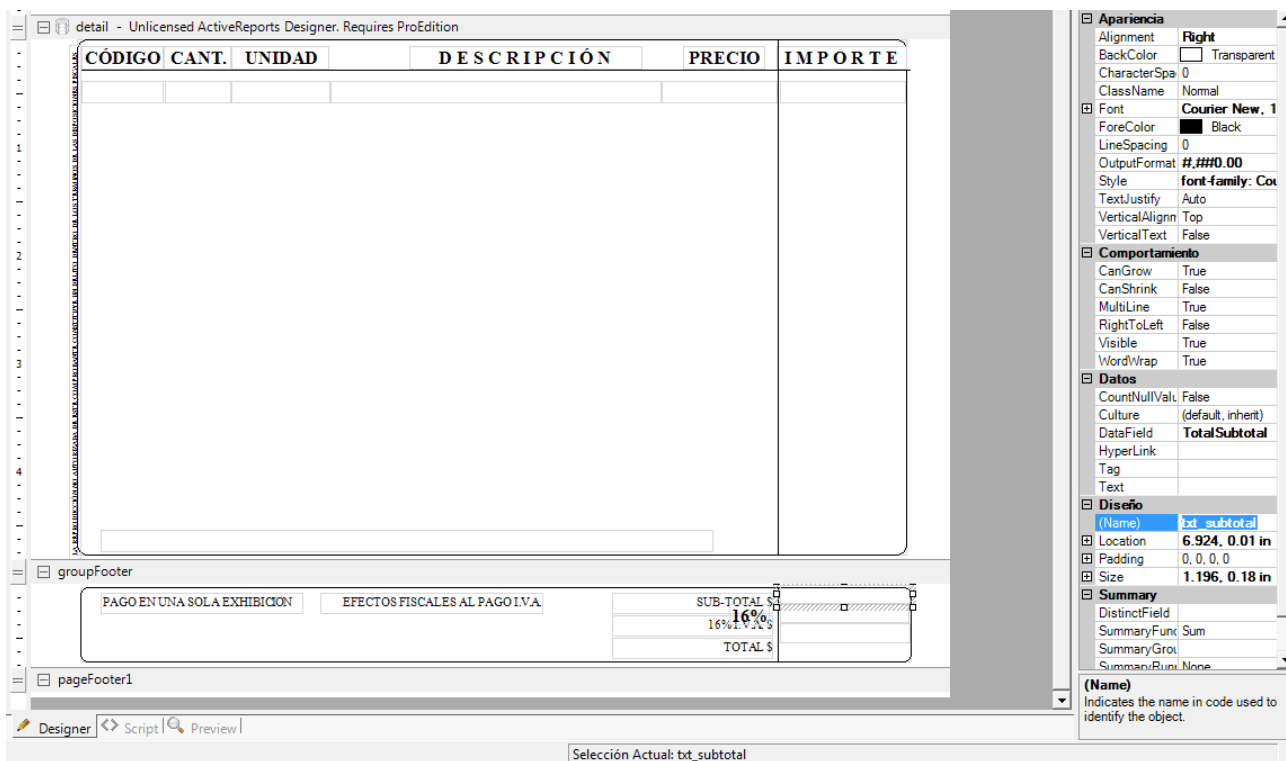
detail - Unlicensed ActiveReports Designer. Requires ProEdition

| CÓDIGO | CANT. | UNIDAD | D E S C R I P C I Ó N | PRECIO | I M P O R T E |
|---|---|---|---|---|---|

1
2
3
4

groupFooter

PAGO EN UNA SOLA EXHIBICION
EFECTOS FISCALES AL PAGO I.V.A.
SUB-TOTAL $
16% I.V.A. $
16%
TOTAL $

pageFooter1

Designer Script Preview

Selección Actual: txt_subtotal

| Apariencia | |
|---|---|
| Alignment | Right |
| BackColor | Transparent |
| CharacterSpa | 0 |
| ClassName | Normal |
| Font | Courier New, 1 |
| ForeColor | Black |
| LineSpacing | 0 |
| OutputFormat | #,##0.00 |
| Style | font-family: Cou |
| TextJustify | Auto |
| VerticalAlignm | Top |
| VerticalText | False |
| Comportamiento | |
| CanGrow | True |
| CanShrink | False |
| MultiLine | True |
| RightToLeft | False |
| Visible | True |
| WordWrap | True |
| Datos | |
| CountNullValu | False |
| Culture | (default, inherit) |
| DataField | TotalSubtotal |
| HyperLink | |
| Tag | |
| Text | |
| Diseño | |
| (Name) | txt_subtotal |
| Location | 6.924, 0.01 in |
| Padding | 0, 0, 0, 0 |
| Size | 1.196, 0.18 in |
| Summary | |
| DistinctField | |
| SummaryFunc | Sum |
| SummaryGrou | |
| SummaryRun | None |

(Name)
Indicates the name in code used to identify the object.